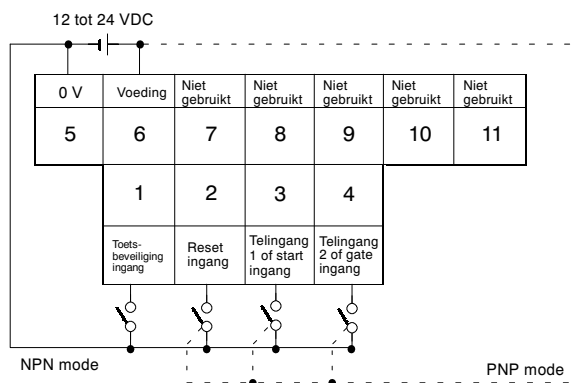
12 tot 24 VDC

| 0 V | Voeding | Niet gebruikt | Niet gebruikt | Niet gebruikt | Niet gebruikt | Niet gebruikt |
|---|---|---|---|---|---|---|
| 5 | 6 | 7 | 8 | 9 | 10 | 11 |

| 1 | 2 | 3 | 4 |
|---|---|---|---|
| Toetsbeveiliging ingang | Reset ingang | Telingang 1 of start ingang | Telingang 2 of gate ingang |

NPN mode

PNP mode